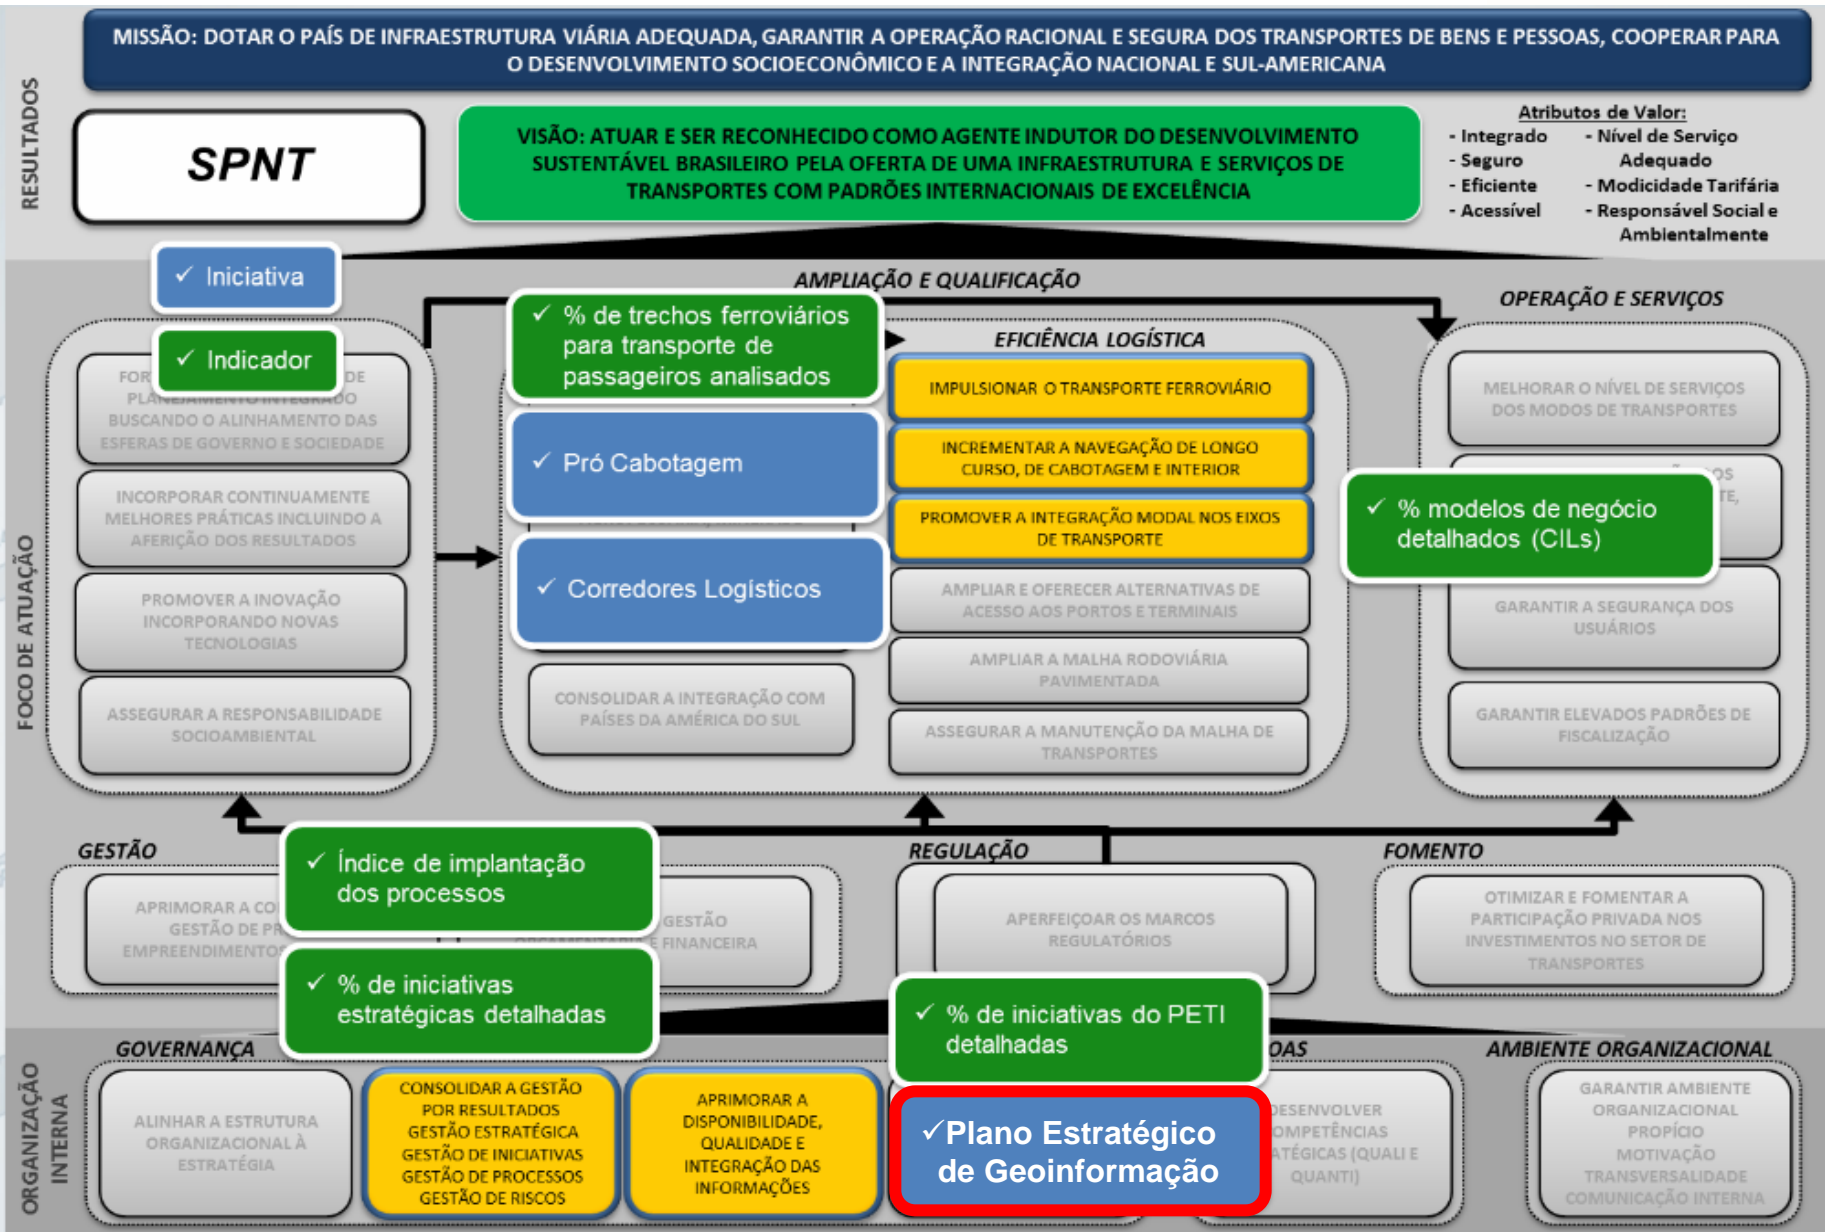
MISSÃO: DOTAR O PAÍS DE INFRAESTRUTURA VIÁRIA ADEQUADA, GARANTIR A OPERAÇÃO RACIONAL E SEGURA DOS TRANSPORTES DE BENS E PESSOAS, COOPERAR PARA O DESENVOLVIMENTO SOCIOECONÔMICO E A INTEGRAÇÃO NACIONAL E SUL-AMERICANA

RESULTADOS

SPNT

VISÃO: ATUAR E SER RECONHECIDO COMO AGENTE INDUTOR DO DESENVOLVIMENTO SUSTENTÁVEL BRASILEIRO PELA OFERTA DE UMA INFRAESTRUTURA E SERVIÇOS DE TRANSPORTES COM PADRÕES INTERNACIONAIS DE EXCELÊNCIA

Atributos de Valor:
- Integrado
- Seguro
- Eficiente
- Acessível
- Nível de Serviço Adequado
- Modicidade Tarifária
- Responsável Social e Ambientalmente

✓ Iniciativa

✓ Indicador

AMPLIAÇÃO E QUALIFICAÇÃO

OPERAÇÃO E SERVIÇOS

FOCO DE ATUAÇÃO

FOR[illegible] DE PLA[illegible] BUSCANDO O ALINHAMENTO DAS ESFERAS DE GOVERNO E SOCIEDADE

INCORPORAR CONTINUAMENTE MELHORES PRÁTICAS INCLUINDO A AFERIÇÃO DOS RESULTADOS

PROMOVER A INOVAÇÃO INCORPORANDO NOVAS TECNOLOGIAS

ASSEGURAR A RESPONSABILIDADE SOCIOAMBIENTAL

✓ % de trechos ferroviários para transporte de passageiros analisados

✓ Pró Cabotagem

✓ Corredores Logísticos

CONSOLIDAR A INTEGRAÇÃO COM PAÍSES DA AMÉRICA DO SUL

EFICIÊNCIA LOGÍSTICA

IMPULSIONAR O TRANSPORTE FERROVIÁRIO

INCREMENTAR A NAVEGAÇÃO DE LONGO CURSO, DE CABOTAGEM E INTERIOR

PROMOVER A INTEGRAÇÃO MODAL NOS EIXOS DE TRANSPORTE

AMPLIAR E OFERECER ALTERNATIVAS DE ACESSO AOS PORTOS E TERMINAIS

AMPLIAR A MALHA RODOVIÁRIA PAVIMENTADA

ASSEGURAR A MANUTENÇÃO DA MALHA DE TRANSPORTES

MELHORAR O NÍVEL DE SERVIÇOS DOS MODOS DE TRANSPORTES

✓ % modelos de negócio detalhados (CILs)

GARANTIR A SEGURANÇA DOS USUÁRIOS

GARANTIR ELEVADOS PADRÕES DE FISCALIZAÇÃO

GESTÃO

APRIMORAR A CO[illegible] GESTÃO DE PR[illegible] EMPREENDIMENTOS

✓ Índice de implantação dos processos

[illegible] GESTÃO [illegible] E FINANCEIRA

✓ % de iniciativas estratégicas detalhadas

REGULAÇÃO

APERFEIÇOAR OS MARCOS REGULATÓRIOS

FOMENTO

OTIMIZAR E FOMENTAR A PARTICIPAÇÃO PRIVADA NOS INVESTIMENTOS NO SETOR DE TRANSPORTES

✓ % de iniciativas do PETI detalhadas

ORGANIZAÇÃO INTERNA

GOVERNANÇA

ALINHAR A ESTRUTURA ORGANIZACIONAL À ESTRATÉGIA

CONSOLIDAR A GESTÃO POR RESULTADOS GESTÃO ESTRATÉGICA GESTÃO DE INICIATIVAS GESTÃO DE PROCESSOS GESTÃO DE RISCOS

APRIMORAR A DISPONIBILIDADE, QUALIDADE E INTEGRAÇÃO DAS INFORMAÇÕES

✓Plano Estratégico de Geoinformação

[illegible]OAS

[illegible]ESENVOLVER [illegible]OMPETÊNCIAS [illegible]ATÉGICAS (QUALI E QUANTI)

AMBIENTE ORGANIZACIONAL

GARANTIR AMBIENTE ORGANIZACIONAL PROPÍCIO MOTIVAÇÃO TRANSVERSALIDADE COMUNICAÇÃO INTERNA